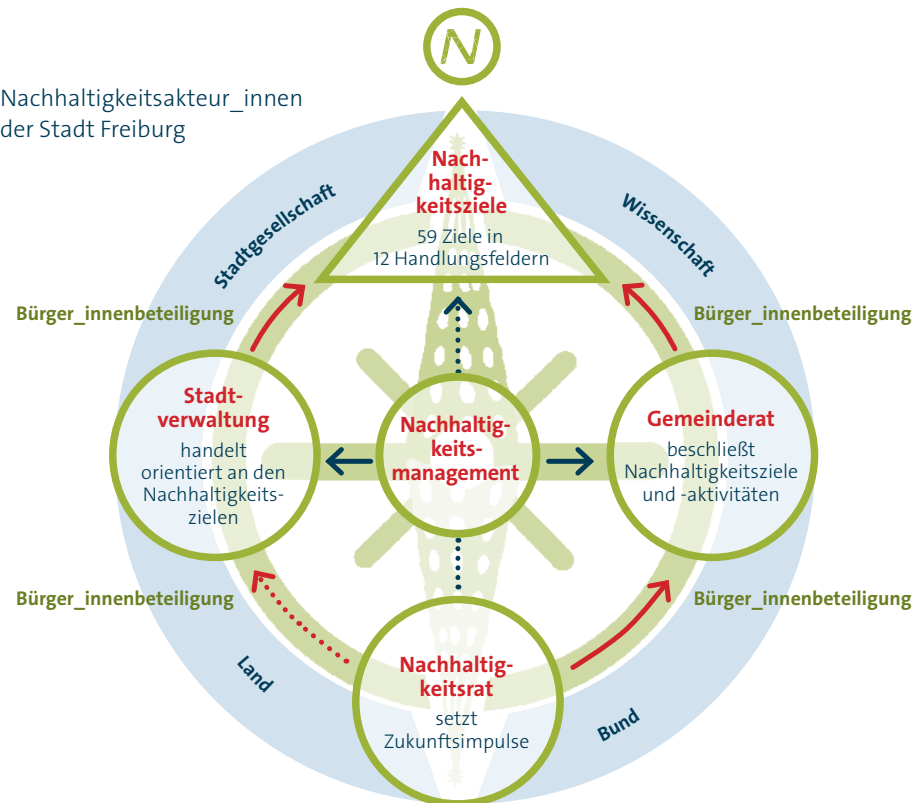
N

Nachhaltigkeitsakteur_innen der Stadt Freiburg

Stadtgesellschaft

Wissenschaft

Nachhaltigkeitsziele
59 Ziele in 12 Handlungsfeldern

Bürger_innenbeteiligung

Bürger_innenbeteiligung

Stadtverwaltung
handelt orientiert an den Nachhaltigkeitszielen

Nachhaltigkeitsmanagement

Gemeinderat
beschließt Nachhaltigkeitsziele und -aktivitäten

Bürger_innenbeteiligung

Bürger_innenbeteiligung

Land

Nachhaltigkeitsrat
setzt Zukunftsimpulse

Bund